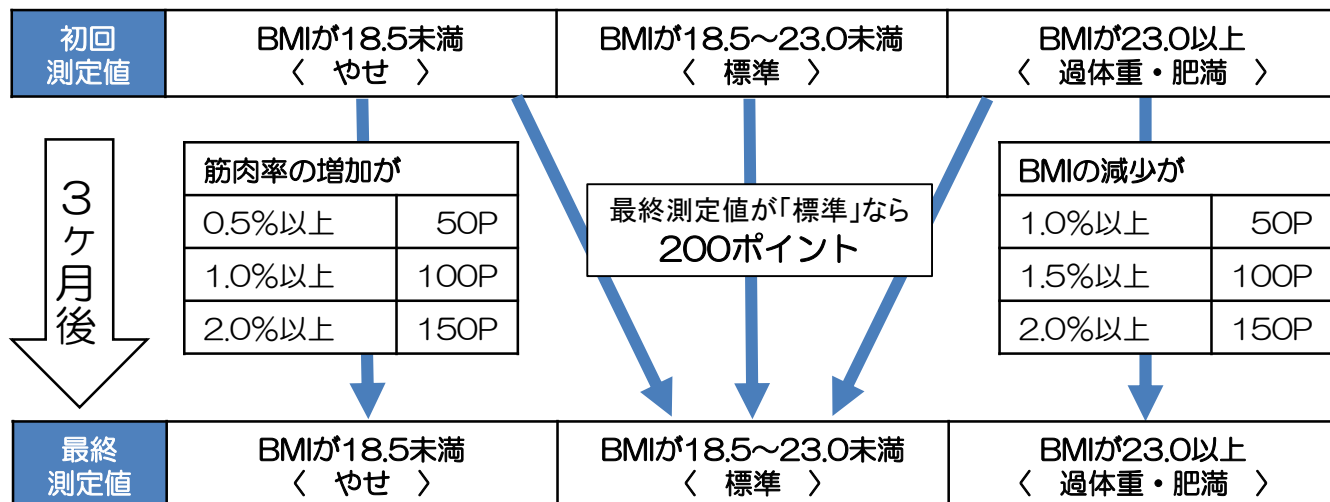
| 初回測定値 | BMIが18.5未満 〈 やせ 〉 | BMIが18.5～23.0未満 〈 標準 〉 | BMIが23.0以上 〈 過体重・肥満 〉 |
|---|---|---|---|

３ケ月後

| 筋肉率の増加が | |
|---|---|
| 0.5%以上 | 50P |
| 1.0%以上 | 100P |
| 2.0%以上 | 150P |

最終測定値が「標準」なら
200ポイント

| BMIの減少が | |
|---|---|
| 1.0%以上 | 50P |
| 1.5%以上 | 100P |
| 2.0%以上 | 150P |

| 最終測定値 | BMIが18.5未満 〈 やせ 〉 | BMIが18.5～23.0未満 〈 標準 〉 | BMIが23.0以上 〈 過体重・肥満 〉 |
|---|---|---|---|